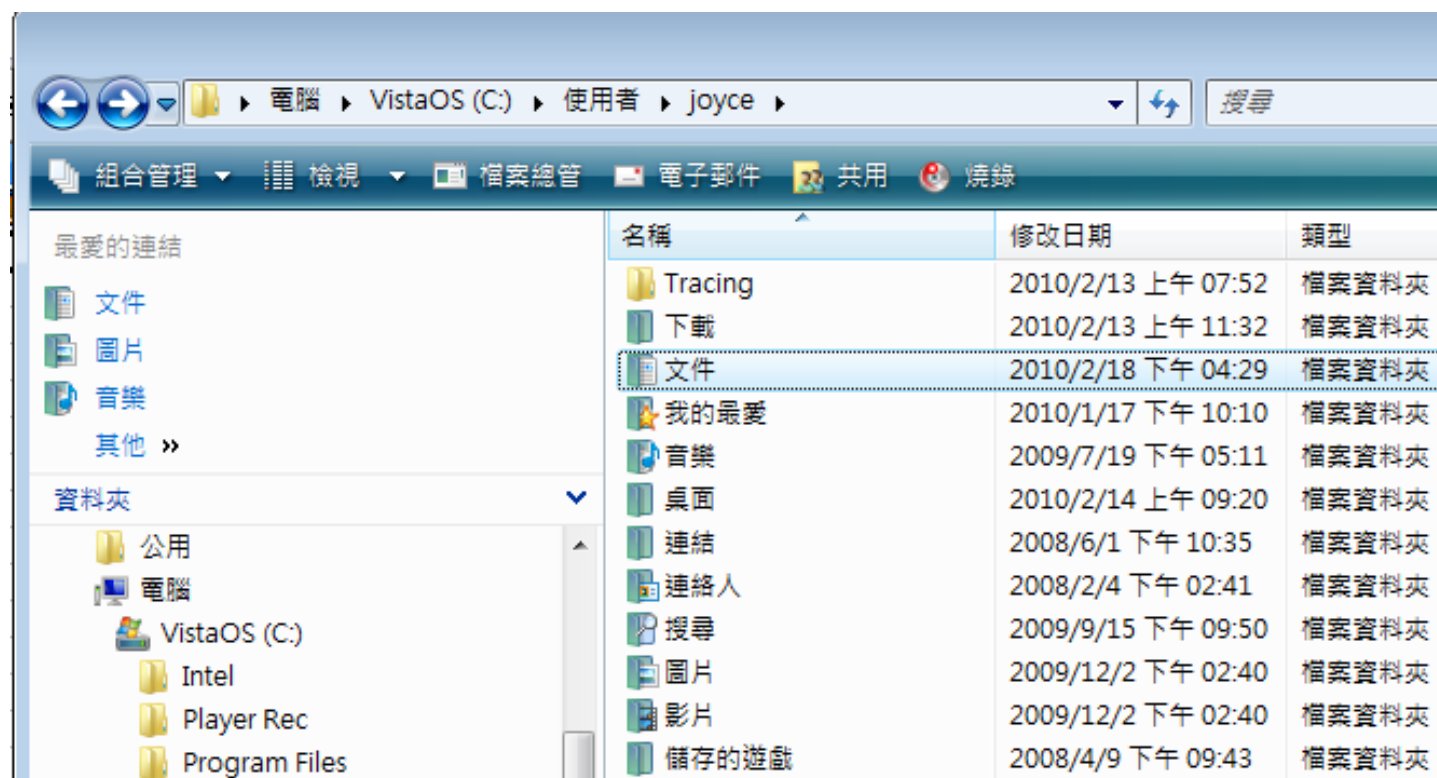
電腦 ▸ VistaOS (C:) ▸ 使用者 ▸ joyce ▸

搜尋

組合管理 ▾ 檢視 ▾ 檔案總管 電子郵件 共用 燒錄

最愛的連結
文件
圖片
音樂
其他 »

資料夾
公用
電腦
VistaOS (C:)
Intel
Player Rec
Program Files

| 名稱 | 修改日期 | 類型 |
|---|---|---|
| Tracing | 2010/2/13 上午 07:52 | 檔案資料夾 |
| 下載 | 2010/2/13 上午 11:32 | 檔案資料夾 |
| 文件 | 2010/2/18 下午 04:29 | 檔案資料夾 |
| 我的最愛 | 2010/1/17 下午 10:10 | 檔案資料夾 |
| 音樂 | 2009/7/19 下午 05:11 | 檔案資料夾 |
| 桌面 | 2010/2/14 上午 09:20 | 檔案資料夾 |
| 連結 | 2008/6/1 下午 10:35 | 檔案資料夾 |
| 連絡人 | 2008/2/4 下午 02:41 | 檔案資料夾 |
| 搜尋 | 2009/9/15 下午 09:50 | 檔案資料夾 |
| 圖片 | 2009/12/2 下午 02:40 | 檔案資料夾 |
| 影片 | 2009/12/2 下午 02:40 | 檔案資料夾 |
| 儲存的遊戲 | 2008/4/9 下午 09:43 | 檔案資料夾 |